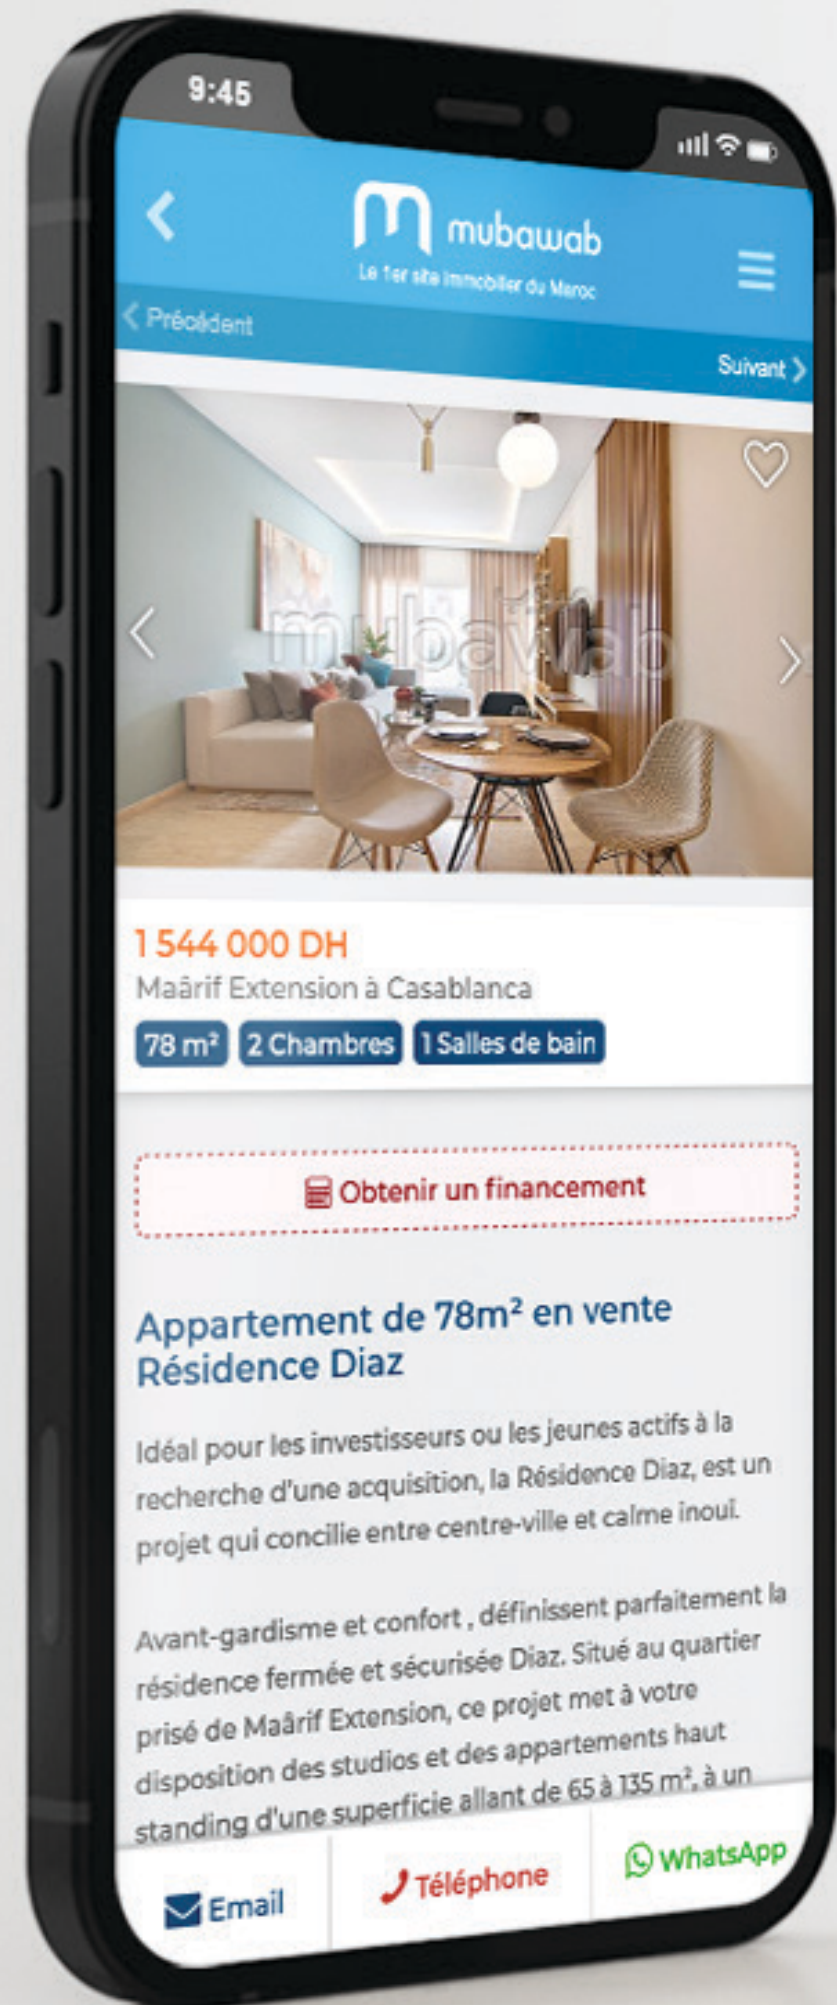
9:45

mubawab
Le 1er site immobilier du Maroc

Précédent

Suivant

mubawab

1 544 000 DH
Maârif Extension à Casablanca

78 m² | 2 Chambres | 1 Salles de bain

Obtenir un financement

Appartement de 78m² en vente Résidence Diaz

Idéal pour les investisseurs ou les jeunes actifs à la recherche d'une acquisition, la Résidence Diaz, est un projet qui concilie entre centre-ville et calme inouï.

Avant-gardisme et confort , définissent parfaitement la résidence fermée et sécurisée Diaz. Situé au quartier prisé de Maârif Extension, ce projet met à votre disposition des studios et des appartements haut standing d'une superficie allant de 65 à 135 m², à un

Email | Téléphone | WhatsApp